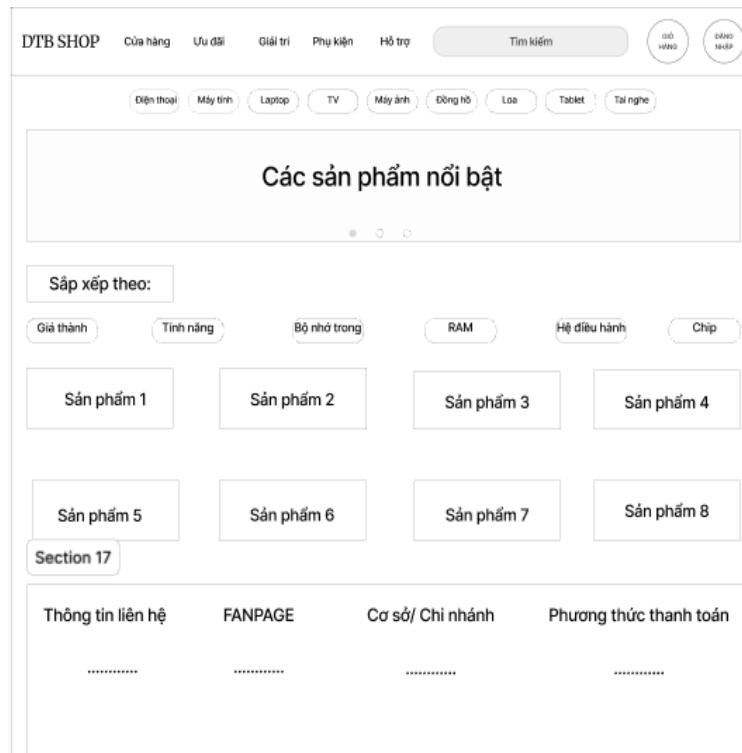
DTB SHOP Cửa hàng Ưu đãi Giải trí Phụ kiện Hỗ trợ Tìm kiếm GIỎ HÀNG ĐĂNG NHẬP

Điện thoại Máy tính Laptop TV Máy ảnh Đồng hồ Loa Tablet Tai nghe

Các sản phẩm nổi bật

Sắp xếp theo:

Giá thành Tính năng Bộ nhớ trong RAM Hệ điều hành Chip

Sản phẩm 1 Sản phẩm 2 Sản phẩm 3 Sản phẩm 4

Sản phẩm 5 Sản phẩm 6 Sản phẩm 7 Sản phẩm 8

Section 17

Thông tin liên hệ FANPAGE Cơ sở/ Chi nhánh Phương thức thanh toán

............ ............ ............ ............